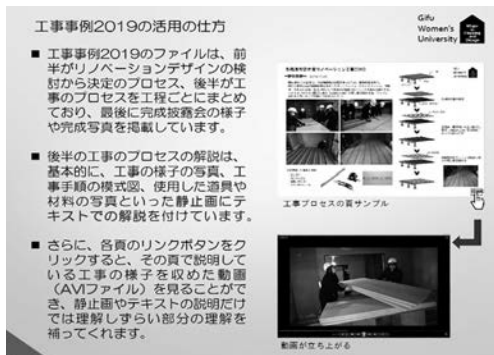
工事事例2019の活用の仕方

Gifu Women's University

■ 工事事例2019のファイルは、前半がリノベーションデザインの検討から決定のプロセス、後半が工事のプロセスを工程ごとにまとめており、最後に完成披露会の様子や完成写真を掲載しています。

■ 後半の工事のプロセスの解説は、基本的に、工事の様子の写真、工事手順の模式図、使用した道具や材料の写真といった静止画にテキストでの解説を付けています。

■ さらに、各頁のリンクボタンをクリックすると、その頁で説明している工事の様子を収めた動画（AVIファイル）を見ることができ、静止画やテキストの説明だけでは理解しずらい部分の理解を補ってくれます。

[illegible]

工事プロセスの頁サンプル

動画が立ち上がる